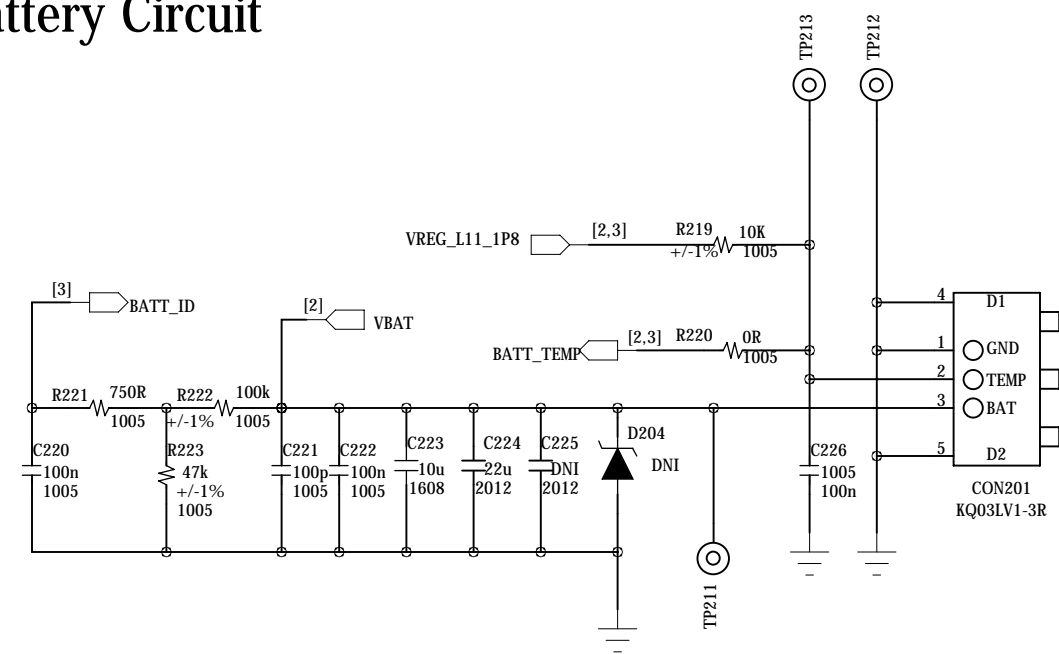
attery Circuit

TP213
TP212

VREG_L11_1P8
[2,3]
R219
10K
+/-1%
1005

[3]
BATT_ID

[2]
VBAT

BATT_TEMP
[2,3]
R220
0R
1005

4
D1
1
GND
2
TEMP
3
BAT
5
D2

R221
750R
1005
R222
100k
+/-1%
1005

C220
100n
1005

R223
47k
+/-1%
1005

C221
100p
1005
C222
100n
1005
C223
10u
1608
C224
22u
2012
C225
DNI
2012
D204
DNI

C226
1005
100n

CON201
KQ03LV1-3R

TP211